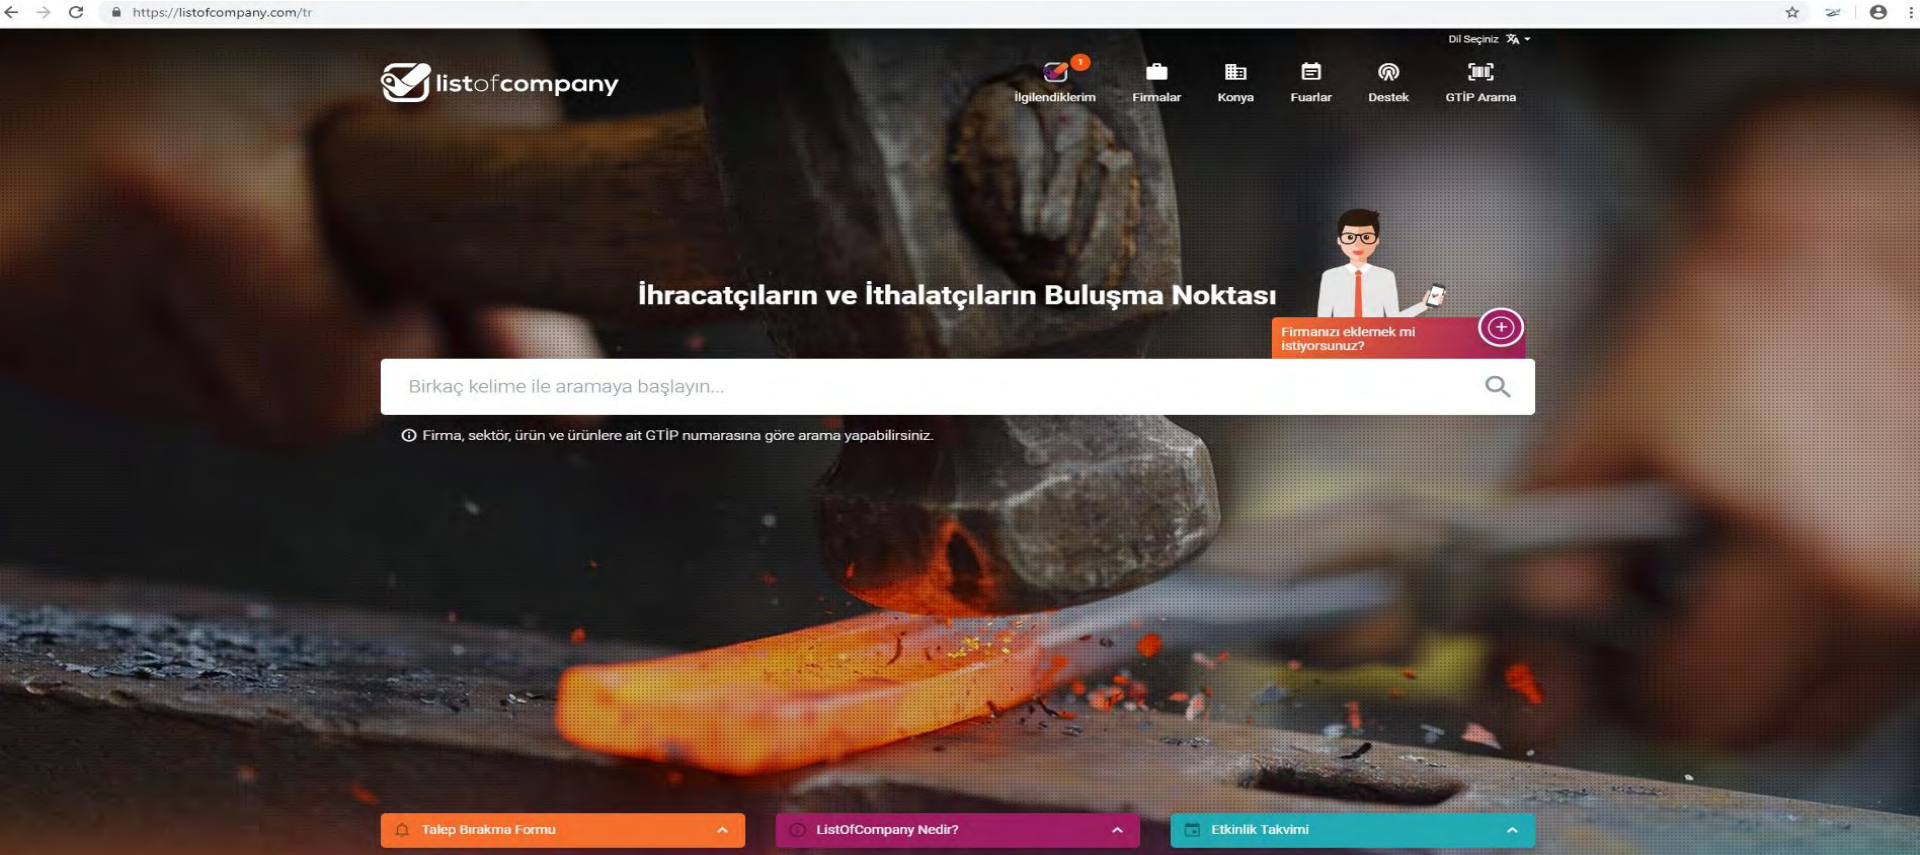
https://listofcompany.com/tr

Dil Seçiniz

listofcompany

1
İlgilendiklerim Firmalar Konya Fuarlar Destek GTİP Arama

İhracatçıların ve İthalatçıların Buluşma Noktası

Firmanızı eklemek mi istiyorsunuz?

Birkaç kelime ile aramaya başlayın...

Firma, sektör, ürün ve ürünlere ait GTİP numarasına göre arama yapabilirsiniz.

Talep Bırakma Formu

ListOfCompany Nedir?

Etkinlik Takvimi